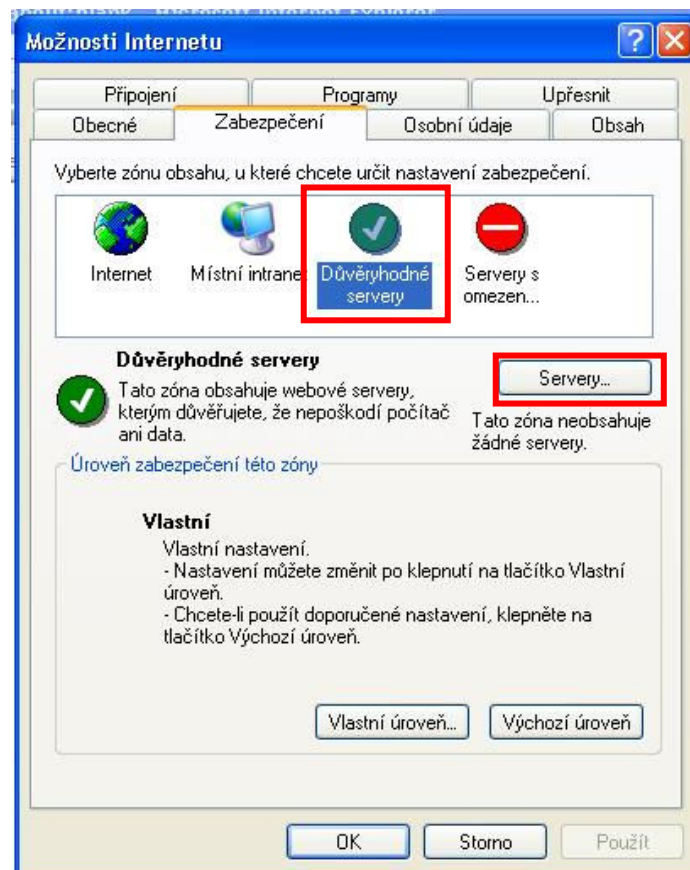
Možnosti Internetu

Připojení
Programy
Upřesnit
Obecné
Zabezpečení
Osobní údaje
Obsah

Vyberte zónu obsahu, u které chcete určit nastavení zabezpečení.

Internet
Místní intrane
Důvěryhodné servery
Servery s omezen...

Důvěryhodné servery
Tato zóna obsahuje webové servery, kterým důvěřujete, že nepoškodí počítač ani data.

Servery...
Tato zóna neobsahuje žádné servery.

Úroveň zabezpečení této zóny

Vlastní
Vlastní nastavení.
- Nastavení můžete změnit po klepnutí na tlačítko Vlastní úroveň.
- Chcete-li použít doporučené nastavení, klepněte na tlačítko Výchozí úroveň.

Vlastní úroveň...
Výchozí úroveň

OK
Storno
Použít